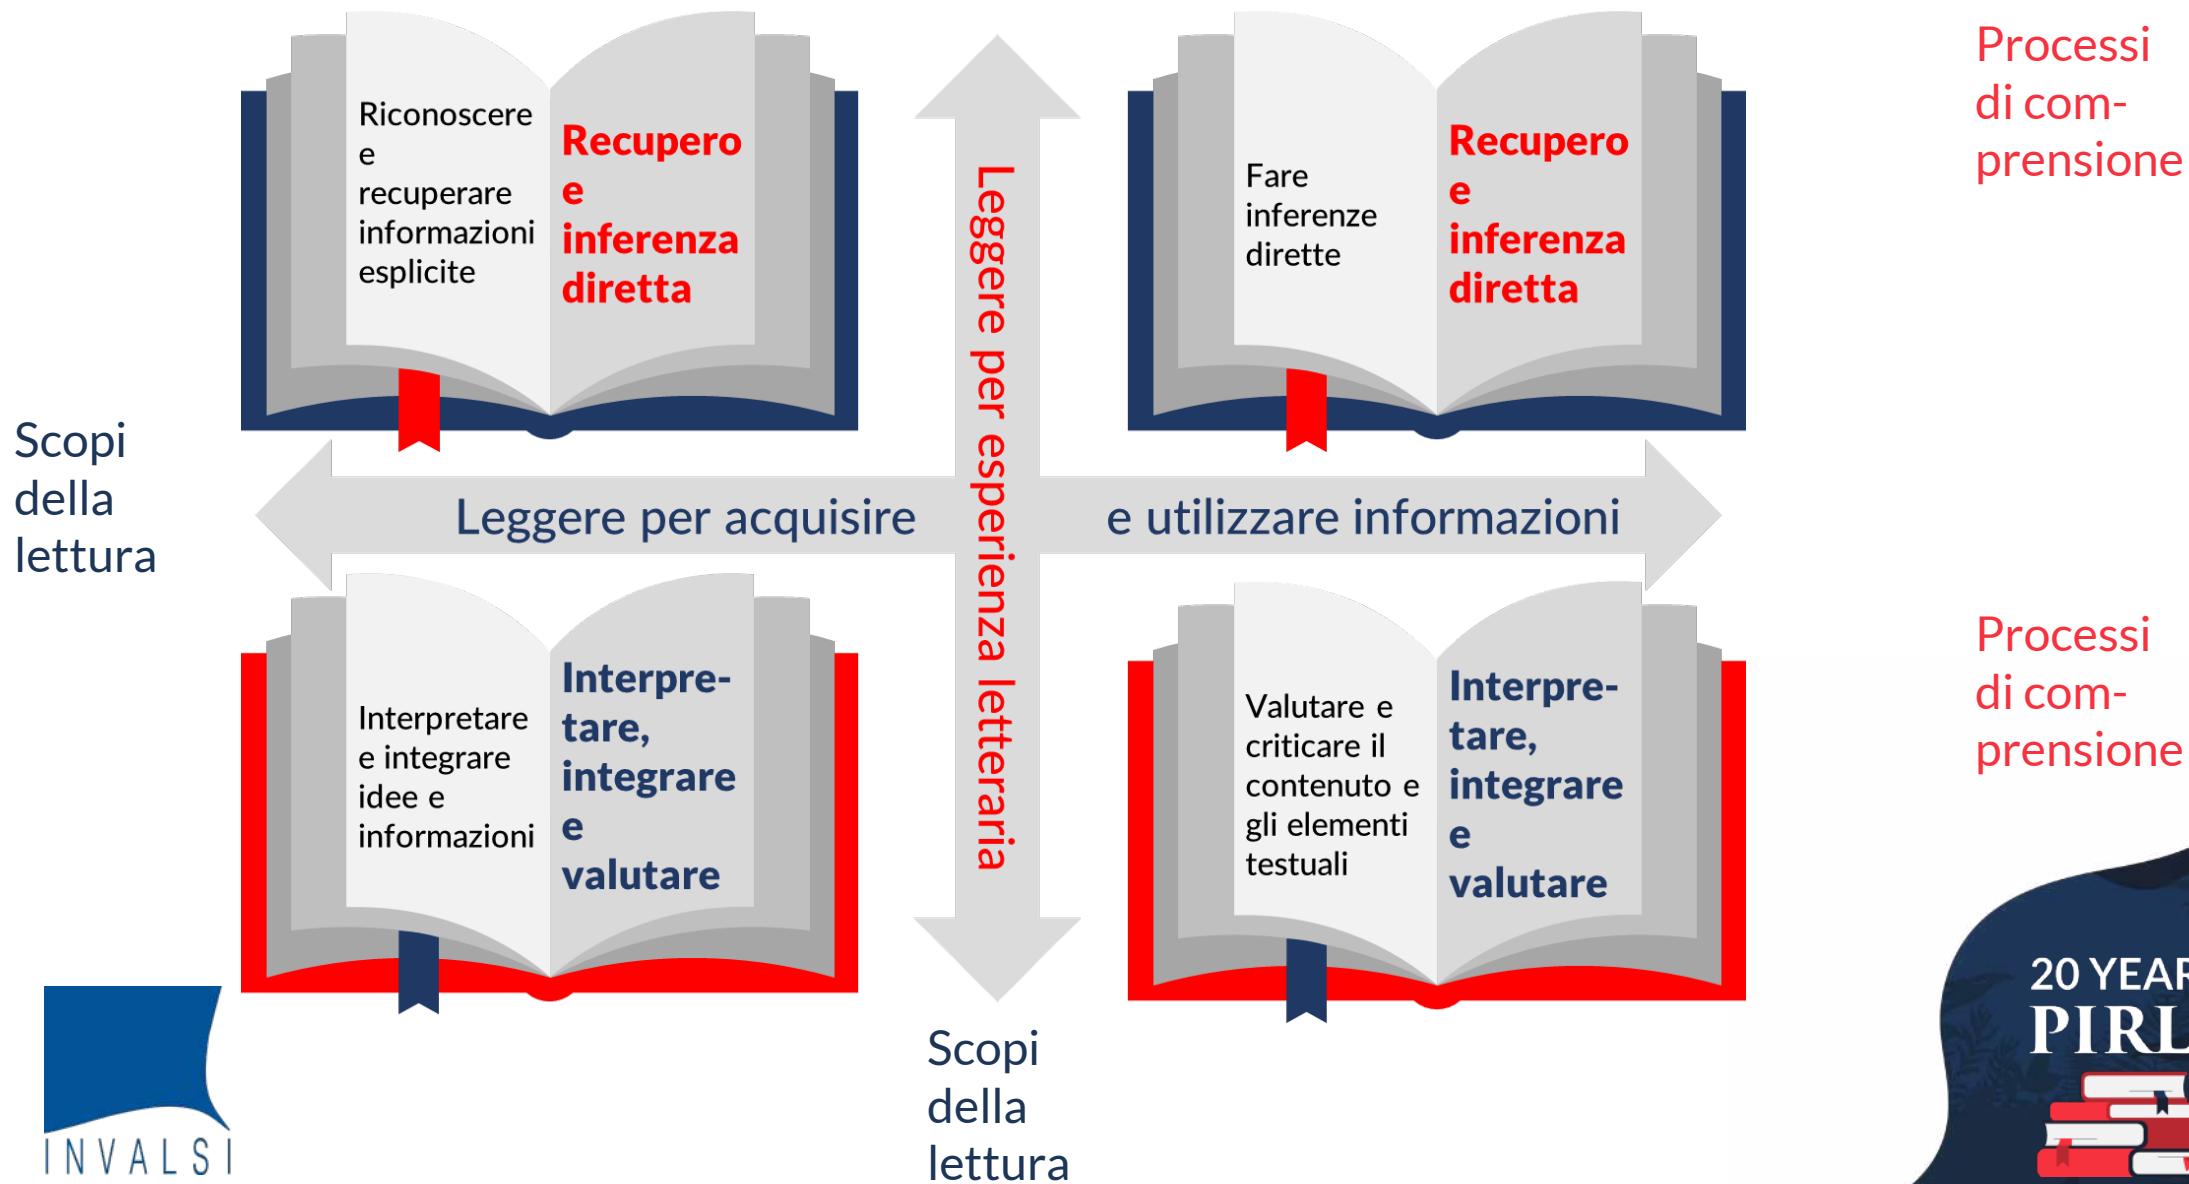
Processi di comprensione

Riconoscere e recuperare informazioni esplicite

Recupero e inferenza diretta

Fare inferenze dirette

Recupero e inferenza diretta

Leggere per esperienza letteraria

Scopi della lettura

Leggere per acquisire e utilizzare informazioni

Processi di comprensione

Interpretare e integrare idee e informazioni

Interpretare, integrare e valutare

Valutare e criticare il contenuto e gli elementi testuali

Interpretare, integrare e valutare

Scopi della lettura

INVALSI

20 YEAR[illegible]
PIRL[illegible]